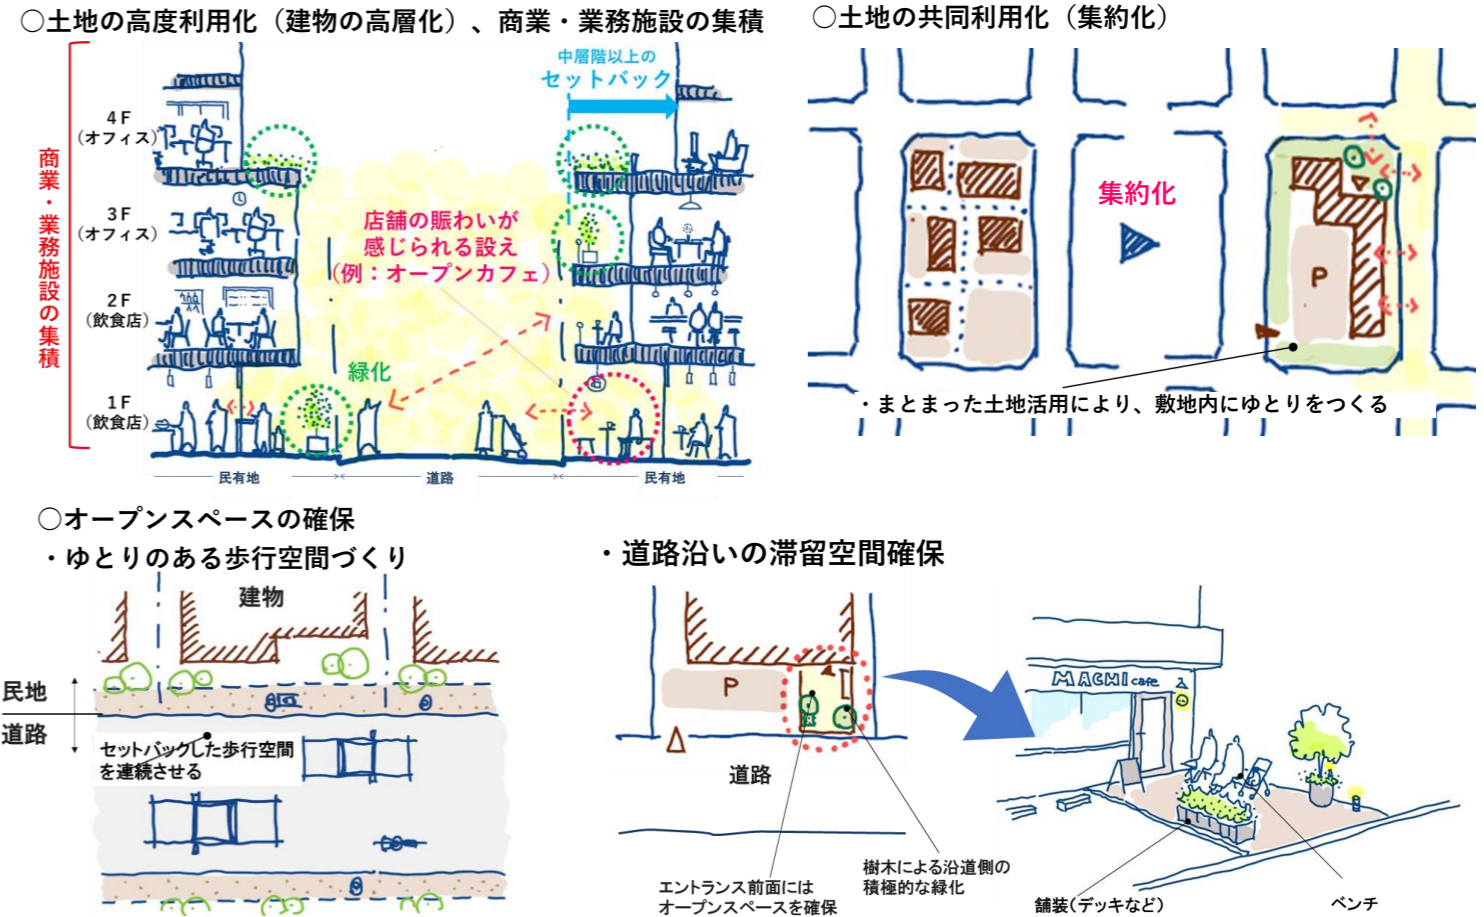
○土地の高度利用化（建物の高層化）、商業・業務施設の集積

商業・業務施設の集積

4F（オフィス）
3F（オフィス）
2F（飲食店）
1F（飲食店）

中層階以上のセットバック

店舗の賑わいが感じられる設え（例：オープンカフェ）

緑化

民有地
道路
民有地

○土地の共同利用化（集約化）

集約化

P

・まとまった土地活用により、敷地内にゆとりをつくる

○オープンスペースの確保
・ゆとりのある歩行空間づくり

建物
民地
道路

セットバックした歩行空間を連続させる

・道路沿いの滞留空間確保

P
道路

エントランス前面にはオープンスペースを確保

樹木による沿道側の積極的な緑化

MACHI cafe

舗装（デッキなど）

ベンチ